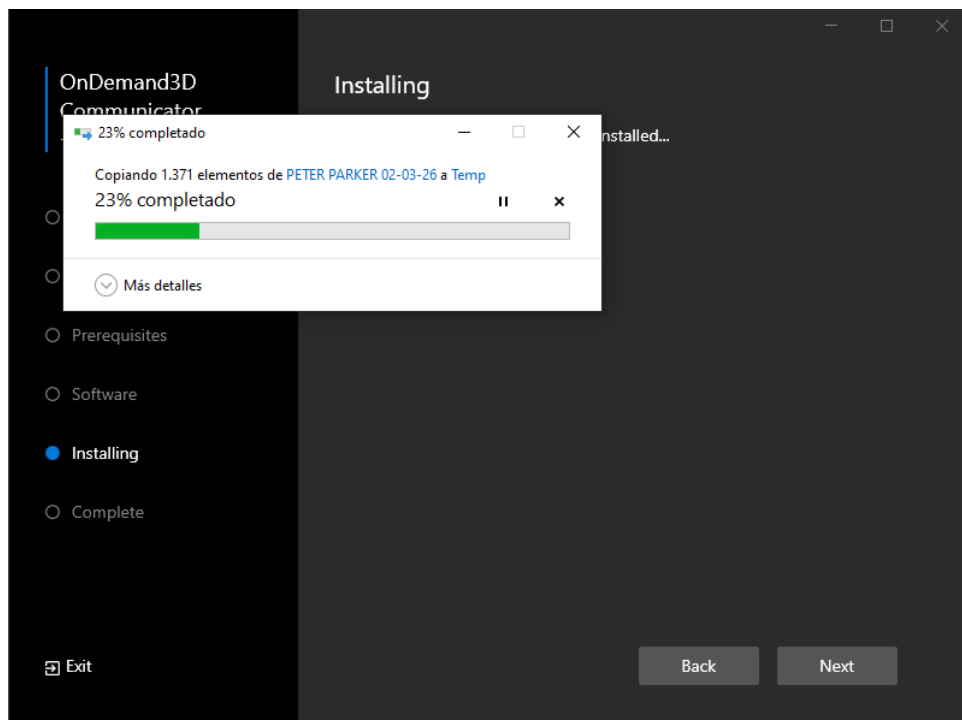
OnDemand3D Communicator

Installing

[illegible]nstalled...

23% completado

Copiando 1.371 elementos de PETER PARKER 02-03-26 a Temp

23% completado

Más detalles

Prerequisites

Software

Installing

Complete

Exit

Back

Next